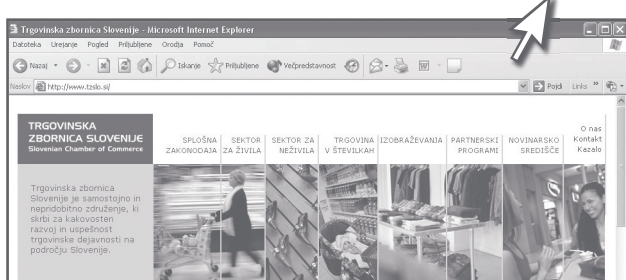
Trgovinska zbornica Slovenije - Microsoft Internet Explorer
Datoteka Urejanje Pogled Priljubljene Orodja Pomoč
Nazaj Iskanje Priljubljene Večpredstavnost
Naslov http://www.tzslo.si/
Pojdi Links »

TRGOVINSKA ZBORNICA SLOVENIJE
Slovenian Chamber of Commerce

SPLOŠNA ZAKONODAJA
SEKTOR ZA ŽIVILA
SEKTOR ZA NEŽIVILA
TRGOVINA V ŠTEVILKAH
IZOBRAŽEVANJA
PARTNERSKI PROGRAMI
NOVINARSKO SREDIŠČE
O nas
Kontakt
Kazalo

Trgovinska zbornica Slovenije je samostojno in nepridobitno združenje, ki skrbi za kakovosten razvoj in uspešnost trgovinske dejavnosti na področju Slovenije.